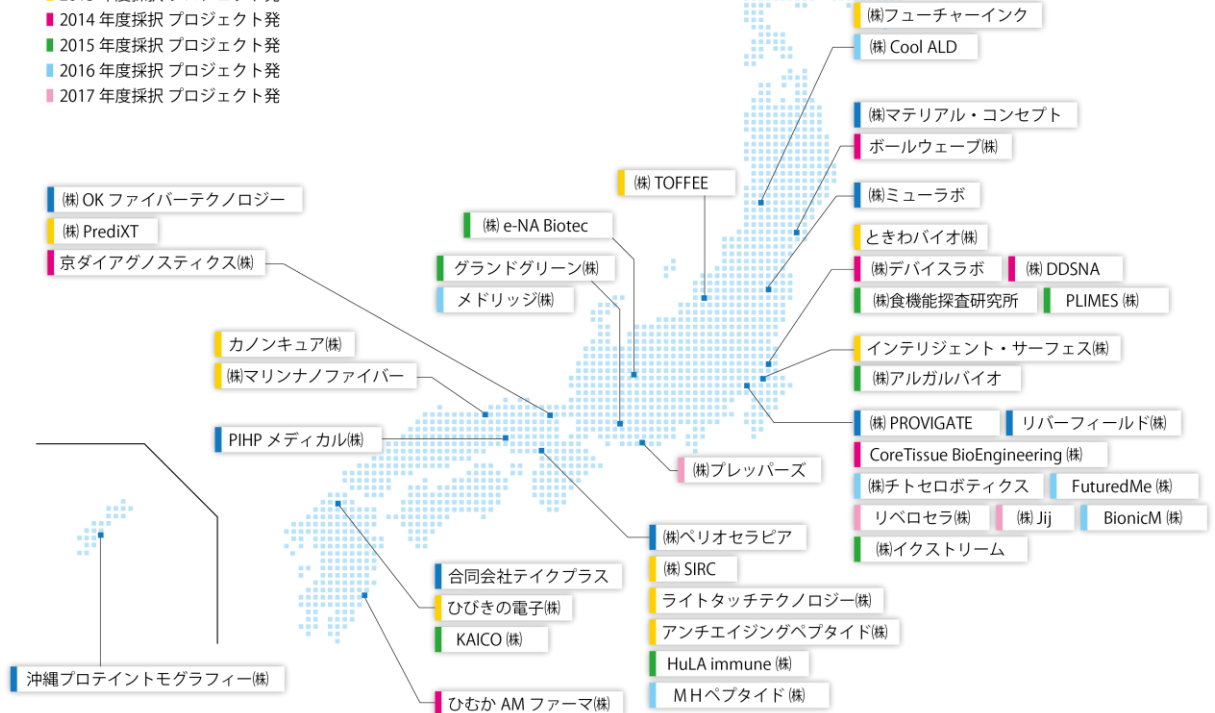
2014 年度採択 プロジェクト発
2015 年度採択 プロジェクト発
2016 年度採択 プロジェクト発
2017 年度採択 プロジェクト発

㈱フューチャーインク
㈱ Cool ALD
㈱マテリアル・コンセプト
ボールウェーブ㈱
㈱ミューラボ
ときわバイオ㈱
㈱デバイスラボ
㈱ DDSNA
㈱食機能探査研究所
PLIMES ㈱
インテリジェント・サーフェス㈱
㈱アルガルバイオ
㈱ PROVIGATE
リバーフィールド㈱
CoreTissue BioEngineering ㈱
㈱チトセロボティクス
FuturedMe ㈱
リベロセラ㈱
㈱ Jij
BionicM ㈱
㈱イクストリーム

㈱ TOFFEE
㈱ e-NA Biotec
グランドグリーン㈱
メドリッジ㈱
㈱プレッパーズ

㈱ OK ファイバーテクノロジー
㈱ PrediXT
京ダイアグノスティクス㈱
カノンキュア㈱
㈱マリンナノファイバー
PIHP メディカル㈱

㈱ペリオセラピア
㈱ SIRC
ライトタッチテクノロジー㈱
アンチエイジングペプタイド㈱
HuLA immune ㈱
ＭＨペプタイド㈱

合同会社テイクプラス
ひびきの電子㈱
KAICO ㈱
ひむか AM ファーマ㈱
沖縄プロテイントモグラフィー㈱